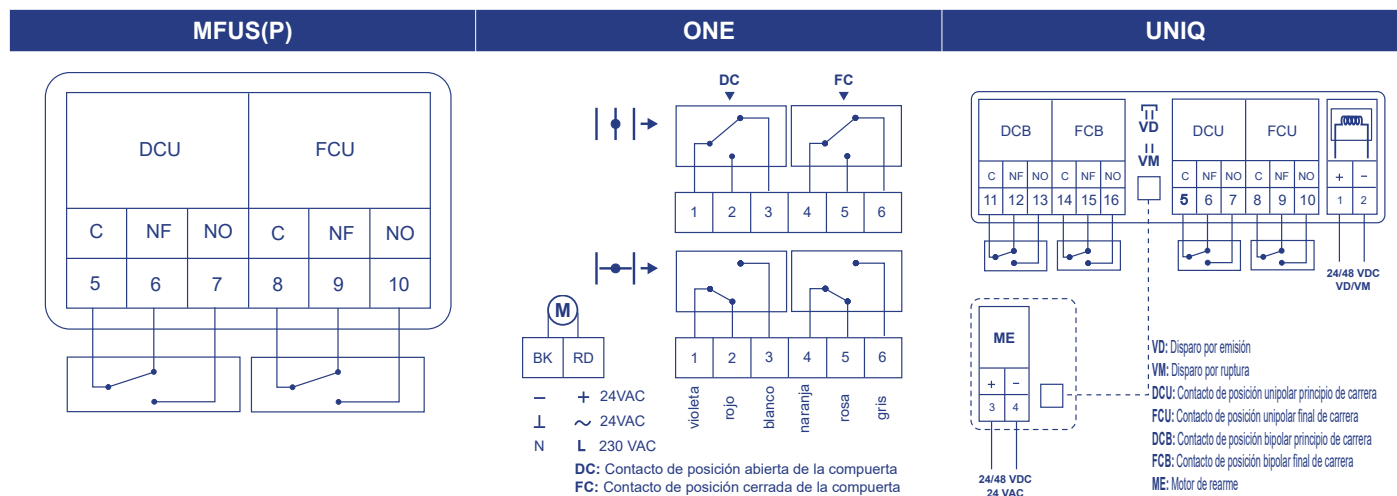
MFUS(P)

| DCU | | | FCU | | |
|---|---|---|---|---|---|
| C | NF | NO | C | NF | NO |
| 5 | 6 | 7 | 8 | 9 | 10 |

ONE

DC FC

1 2 3 4 5 6

M

BK RD

1 2 3 4 5 6

violeta rojo blanco naranja rosa gris

– + 24VAC
⊥ ~ 24VAC
N L 230 VAC

DC: Contacto de posición abierta de la compuerta
FC: Contacto de posición cerrada de la compuerta

UNIQ

| DCB | | | FCB | | |
|---|---|---|---|---|---|
| C | NF | NO | C | NF | NO |
| 11 | 12 | 13 | 14 | 15 | 16 |

VD
VM

| DCU | | | FCU | | |
|---|---|---|---|---|---|
| C | NF | NO | C | NF | NO |
| 5 | 6 | 7 | 8 | 9 | 10 |

+ –
1 2

24/48 VDC
VD/VM

ME
+ –
3 4

24/48 VDC
24 VAC

VD: Disparo por emisión
VM: Disparo por ruptura
DCU: Contacto de posición unipolar principio de carrera
FCU: Contacto de posición unipolar final de carrera
DCB: Contacto de posición bipolar principio de carrera
FCB: Contacto de posición bipolar final de carrera
ME: Motor de rearme